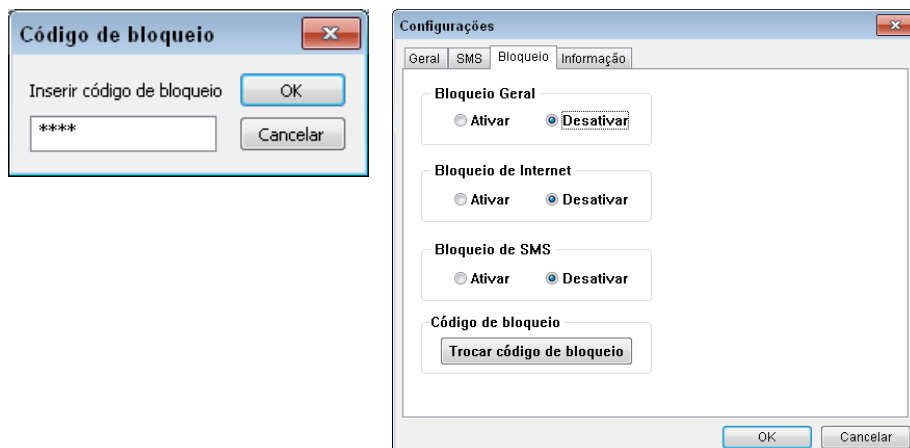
Código de bloqueio

Inserir código de bloqueio

OK

****

Cancelar

Configurações

Geral | SMS | Bloqueio | Informação

Bloqueio Geral

Ativar Desativar

Bloqueio de Internet

Ativar Desativar

Bloqueio de SMS

Ativar Desativar

Código de bloqueio

Trocar código de bloqueio

OK

Cancelar